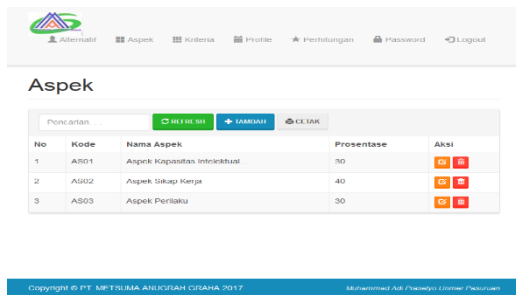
Alternatif Aspek Kriteria Profile Perhitungan Password Logout

Aspek

Pencarian...
REFRESH
TAMBAH
CETAK

| No | Kode | Nama Aspek | Prosentase | Aksi |
|---|---|---|---|---|
| 1 | AS01 | Aspek Kapasitas Intelektual | 30 | |
| 2 | AS02 | Aspek Sikap Kerja | 40 | |
| 3 | AS03 | Aspek Perilaku | 30 | |

Copyright © PT. METSUMA ANUGRAH GRAHA 2017
Muhammad Adi Prasetyo Unmer Pasuruan